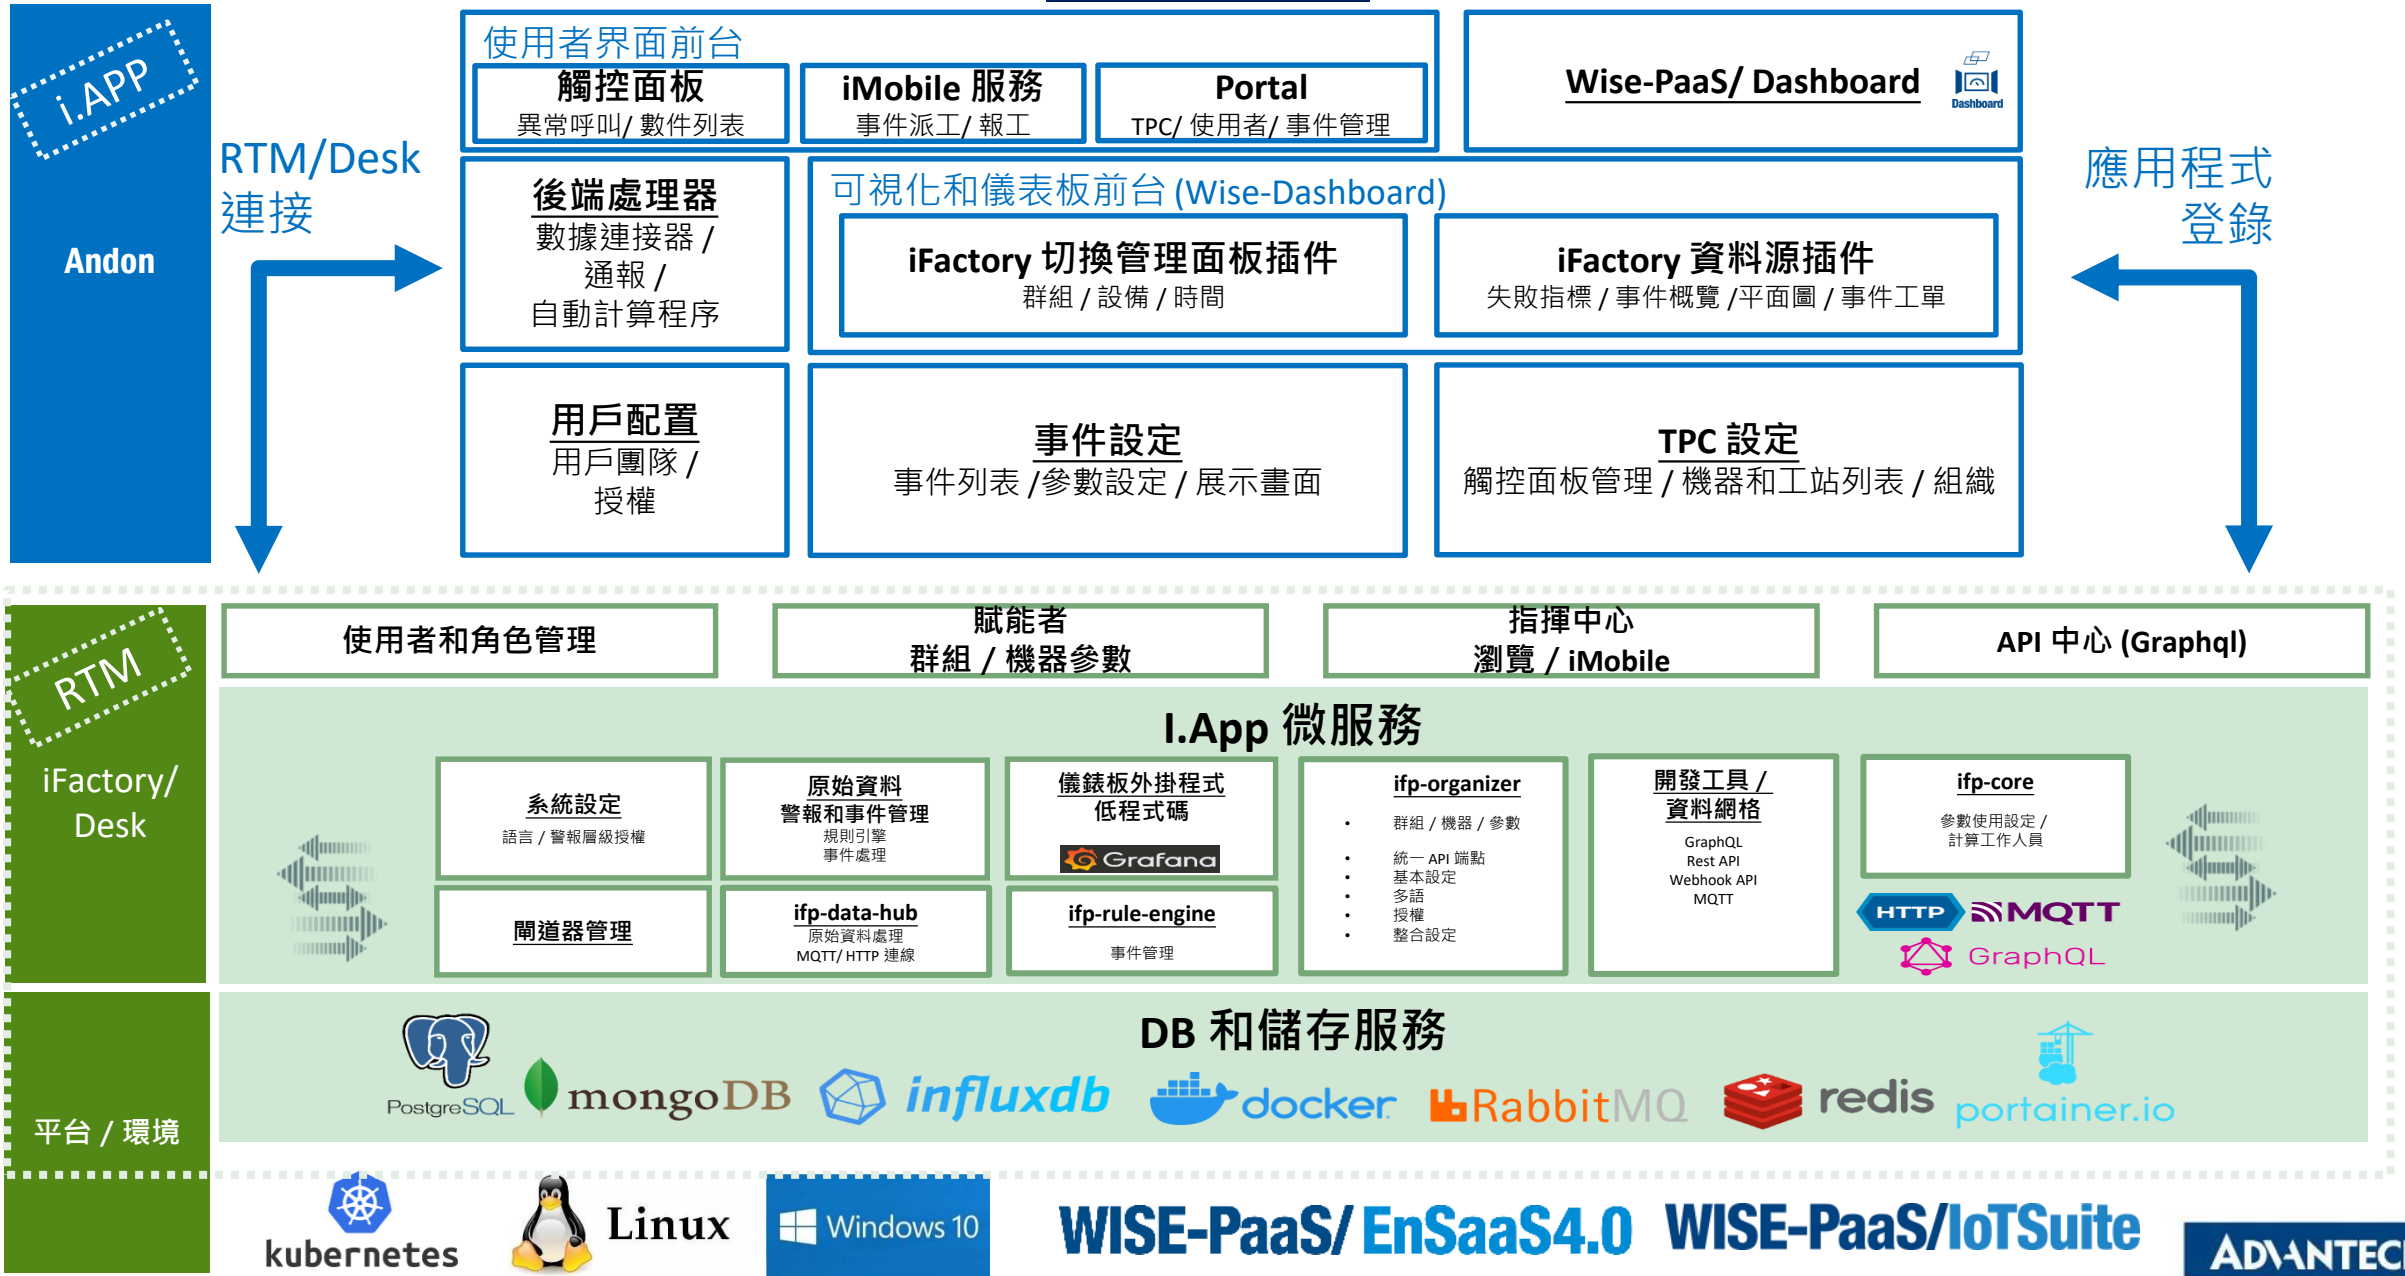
i.APP

Andon

RTM/Desk 連接

使用者界面前台

觸控面板
異常呼叫/ 數件列表

iMobile 服務
事件派工/ 報工

Portal
TPC/ 使用者/ 事件管理

Wise-PaaS/ Dashboard

Dashboard

應用程式登錄

後端處理器
數據連接器 / 通報 / 自動計算程序

可視化和儀表板前台 (Wise-Dashboard)

iFactory 切換管理面板插件
群組 / 設備 / 時間

iFactory 資料源插件
失敗指標 / 事件概覽 /平面圖 / 事件工單

用戶配置
用戶團隊 / 授權

事件設定
事件列表 /參數設定 / 展示畫面

TPC 設定
觸控面板管理 / 機器和工站列表 / 組織

RTM

iFactory/ Desk

使用者和角色管理

賦能者
群組 / 機器參數

指揮中心
瀏覽 / iMobile

API 中心 (Graphql)

I.App 微服務

系統設定
語言 / 警報層級授權

原始資料
警報和事件管理
規則引擎
事件處理

儀表板外掛程式
低程式碼
Grafana

ifp-organizer
• 群組 / 機器 / 參數
• 統一 API 端點
• 基本設定
• 多語
• 授權
• 整合設定

開發工具 /
資料網格
GraphQL
Rest API
Webhook API
MQTT

ifp-core
參數使用設定 /
計算工作人員

閘道器管理

ifp-data-hub
原始資料處理
MQTT/ HTTP 連線

ifp-rule-engine
事件管理

HTTP MQTT GraphQL

平台 / 環境

DB 和儲存服務

PostgreSQL mongoDB influxdb docker RabbitMQ redis portainer.io

kubernetes Linux Windows 10 WISE-PaaS/ EnSaaS4.0 WISE-PaaS/IoTSuite ADVANTEC